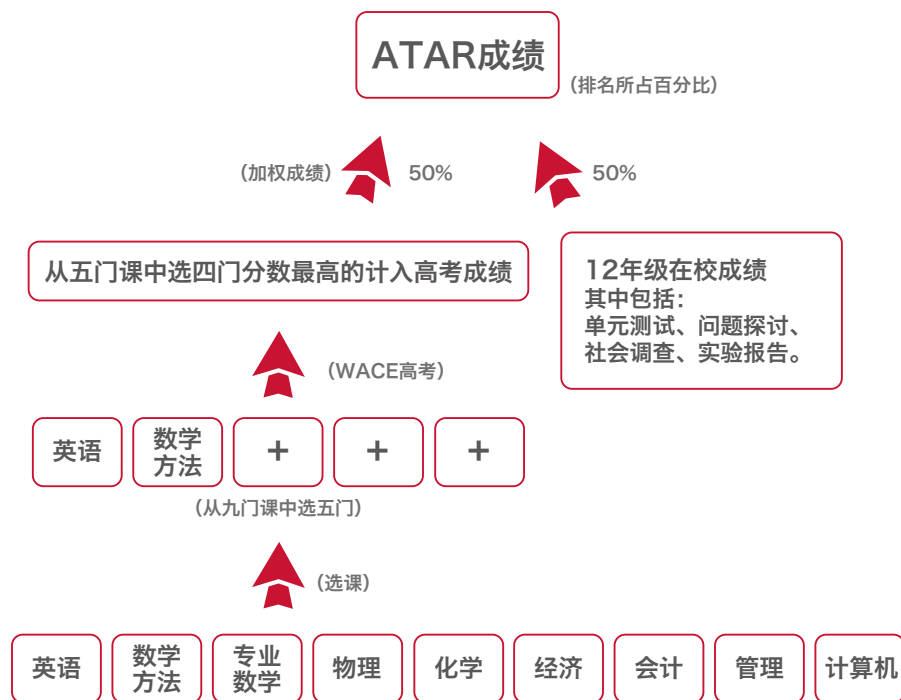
ATAR成绩
（排名所占百分比）

（加权成绩） 50%

50%

从五门课中选四门分数最高的计入高考成绩

12年级在校成绩
其中包括：
单元测试、问题探讨、
社会调查、实验报告。

（WACE高考）

| 英语 | 数学方法 | + | + | + |
|---|---|---|---|---|

（从九门课中选五门）

（选课）

| 英语 | 数学方法 | 专业数学 | 物理 | 化学 | 经济 | 会计 | 管理 | 计算机 |
|---|---|---|---|---|---|---|---|---|